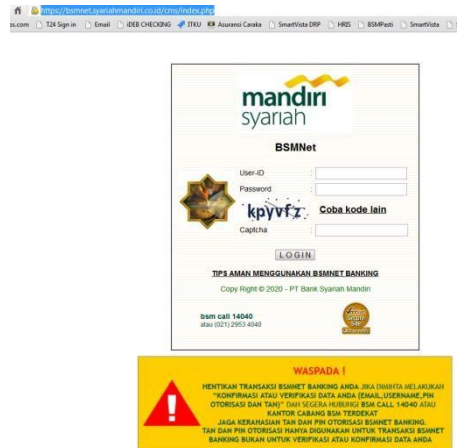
https://bsmnet.syariahmandiri.co.id/cms/index.php

ps.com T24 Sign in Email iDEB CHECKING ITKU Asuransi Caraka SmartVista DRP HRIS BSMPasti SmartVista

mandiri syariah

BSMNet

User-ID :
Password :
kpyvfz Coba kode lain
Captcha :

LOGIN

TIPS AMAN MENGGUNAKAN BSMNET BANKING

Copy Right © 2020 - PT Bank Syariah Mandiri

bsm call 14040
atau (021) 2953 4040

WASPADA !

HENTIKAN TRANSAKSI BSMNET BANKING ANDA JIKA DIMINTA MELAKUKAN "KONFIRMASI ATAU VERIFIKASI DATA ANDA (EMAIL, USERNAME, PIN OTORISASI DAN TAN)" DAN SEGERA HUBUNGI BSM CALL 14040 ATAU KANTOR CABANG BSM TERDEKAT
JAGA KERAHASIAN TAN DAN PIN OTORISASI BSMNET BANKING.
TAN DAN PIN OTORISASI HANYA DIGUNAKAN UNTUK TRANSAKSI BSMNET BANKING BUKAN UNTUK VERIFIKASI ATAU KONFIRMASI DATA ANDA